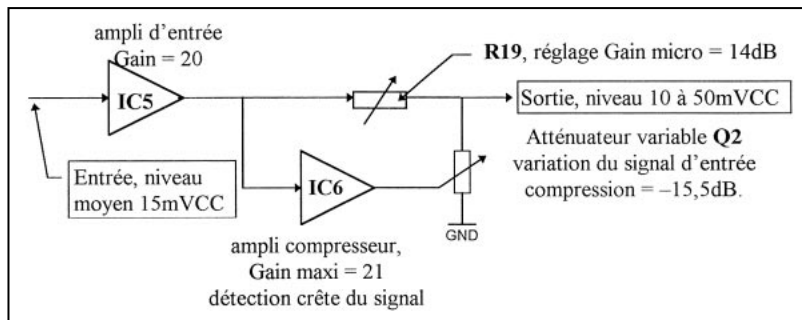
ampli d'entrée
Gain = 20

IC5

R19, réglage Gain micro = 14dB

Sortie, niveau 10 à 50mVCC

Atténuateur variable Q2
variation du signal d'entrée
compression = –15,5dB.

Entrée, niveau moyen 15mVCC

IC6

GND

ampli compresseur,
Gain maxi = 21
détection crête du signal